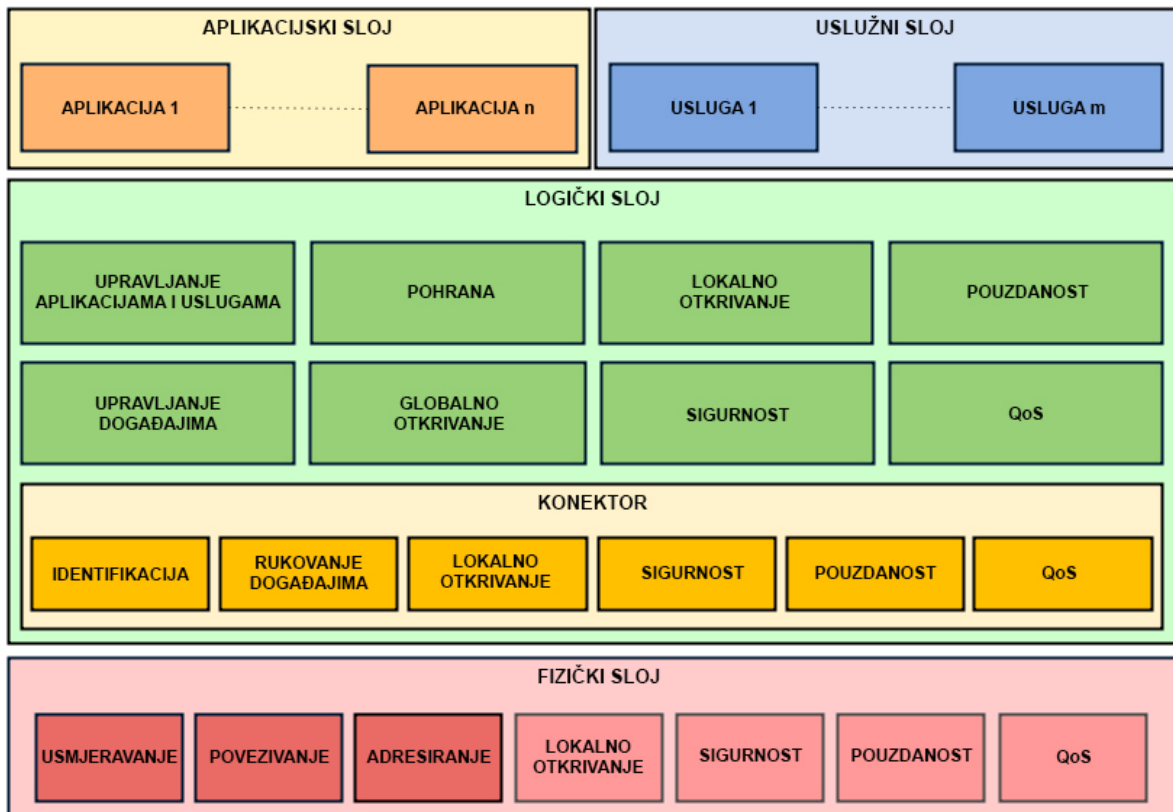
APLIKACIJSKI SLOJ

APLIKACIJA 1

APLIKACIJA n

USLUŽNI SLOJ

USLUGA 1

USLUGA m

LOGIČKI SLOJ

UPRAVLJANJE APLIKACIJAMA I USLUGAMA

POHRANA

LOKALNO OTKRIVANJE

POUZDANOST

UPRAVLJANJE DOGAĐAJIMA

GLOBALNO OTKRIVANJE

SIGURNOST

QoS

KONEKTOR

IDENTIFIKACIJA

RUKOVANJE DOGAĐAJIMA

LOKALNO OTKRIVANJE

SIGURNOST

POUZDANOST

QoS

FIZIČKI SLOJ

USMJERAVANJE

POVEZIVANJE

ADRESIRANJE

LOKALNO OTKRIVANJE

SIGURNOST

POUZDANOST

QoS